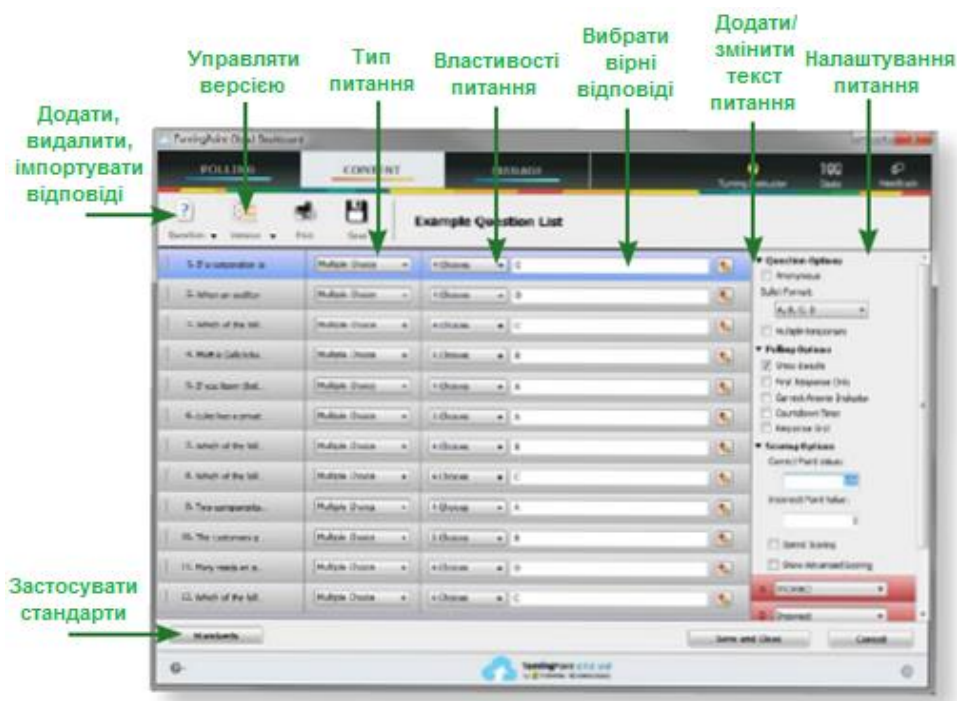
Додати, видалити, імпортувати відповіді

Управляти версією

Тип питання

Властивості питання

Вибрати вірні відповіді

Додати/змінити текст питання

Налаштування питання

TurningPoint Cloud Dashboard

POLLING

CONTENT

MANAGE

Turning Account

Tools

Feedback

Question

Version

Print

Save

Example Question List

1. If a corporation is

Multiple Choice

Choose

C

2. When an auditor

Multiple Choice

Choose

B

3. Which of the foll.

Multiple Choice

Choose

C

4. What is GAAP?

Multiple Choice

Choose

B

5. If you learn that

Multiple Choice

Choose

A

6. Julie has a proper

Multiple Choice

Choose

A

7. Which of the foll.

Multiple Choice

Choose

B

8. Which of the foll.

Multiple Choice

Choose

C

9. Two companies

Multiple Choice

Choose

A

10. The Customers a

Multiple Choice

Choose

B

11. Mary needs an a

Multiple Choice

Choose

D

12. Which of the foll.

Multiple Choice

Choose

C

Question Options

Anonymous

Bullet Format:

A, B, C, D

Multiple Responses

Polling Options

Show Results

First Response Only

Correct Answer Indicator

Countdown Timer

Response Grid

Scoring Options

Correct Point Value:

Incorrect Point Value:

Special Scoring

Show Advanced Scoring

Correct

Incorrect

Застосувати стандарти

Standards

Save and Close

Cancel

TurningPoint